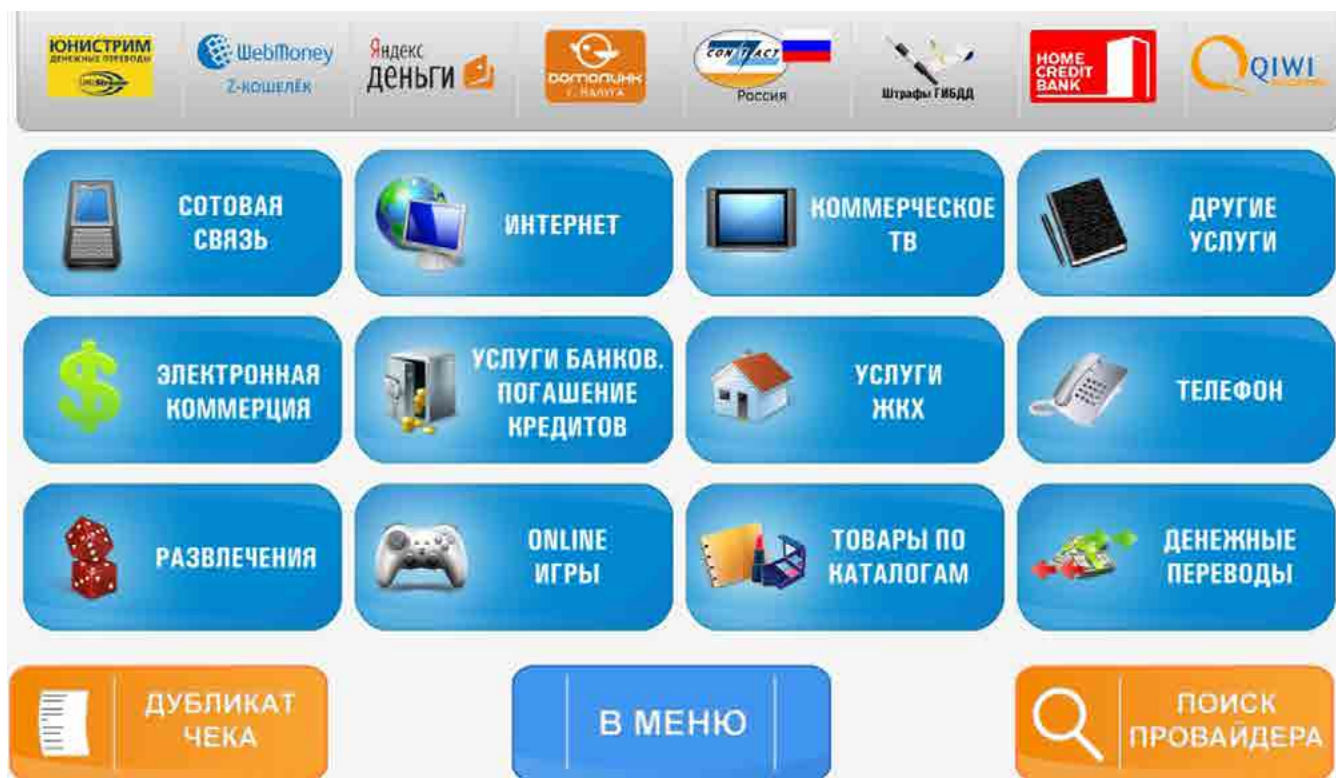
ЮНИСТРИМ
ДЕНЕЖНЫЕ ПЕРЕВОДЫ
UNIStream

WebMoney
Z-КОШЕЛЁК

Яндекс
ДЕНЬГИ

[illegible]
г. Калуга

CONTACT
Россия

Штрафы ГИБДД

HOME CREDIT BANK

QIWI

СОТОВАЯ СВЯЗЬ

ИНТЕРНЕТ

КОММЕРЧЕСКОЕ ТВ

ДРУГИЕ УСЛУГИ

ЭЛЕКТРОННАЯ КОММЕРЦИЯ

УСЛУГИ БАНКОВ. ПОГАШЕНИЕ КРЕДИТОВ

УСЛУГИ ЖКХ

ТЕЛЕФОН

РАЗВЛЕЧЕНИЯ

ONLINE ИГРЫ

ТОВАРЫ ПО КАТАЛОГАМ

ДЕНЕЖНЫЕ ПЕРЕВОДЫ

ДУБЛИКАТ ЧЕКА

В МЕНЮ

ПОИСК ПРОВАЙДЕРА